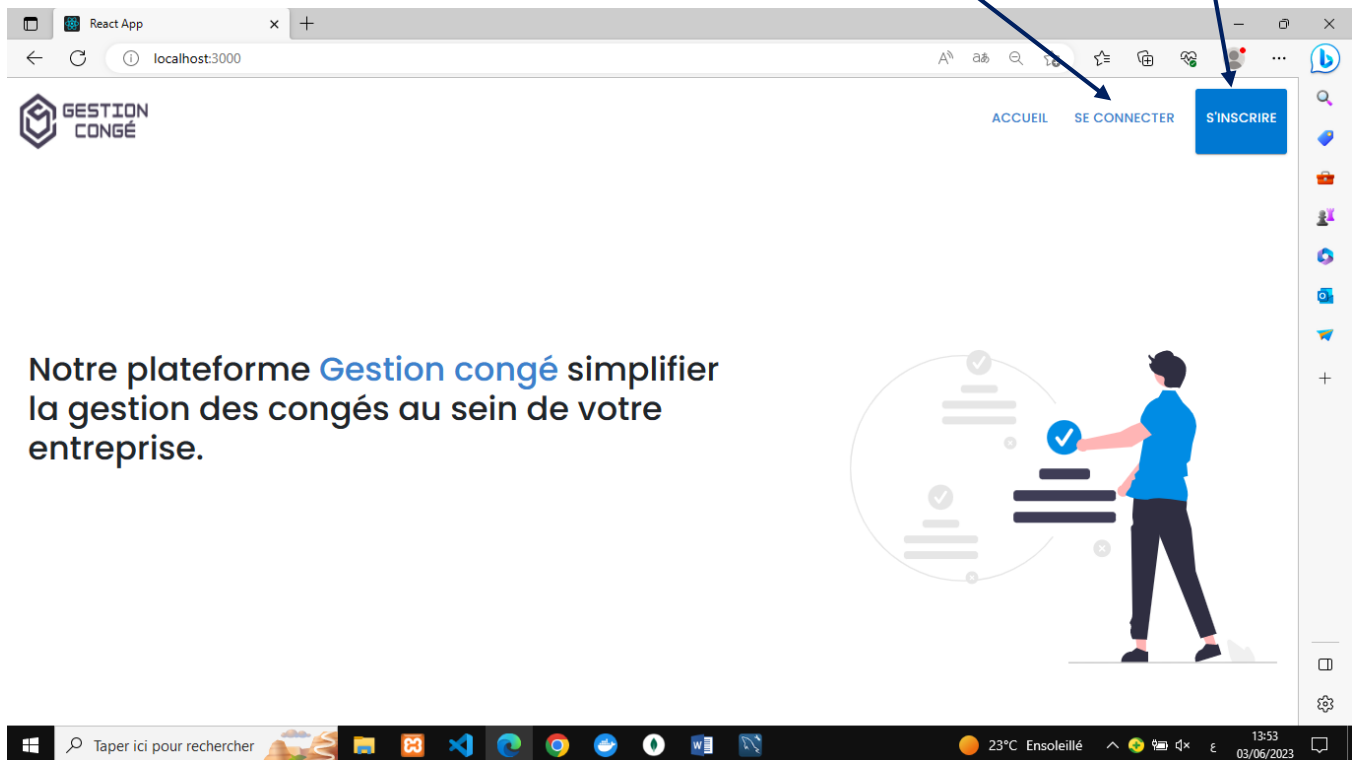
React App

localhost:3000

GESTION CONGÉ

ACCUEIL SE CONNECTER S'INSCRIRE

Notre plateforme Gestion congé simplifier la gestion des congés au sein de votre entreprise.

Taper ici pour rechercher

23°C Ensoleillé

13:53
03/06/2023